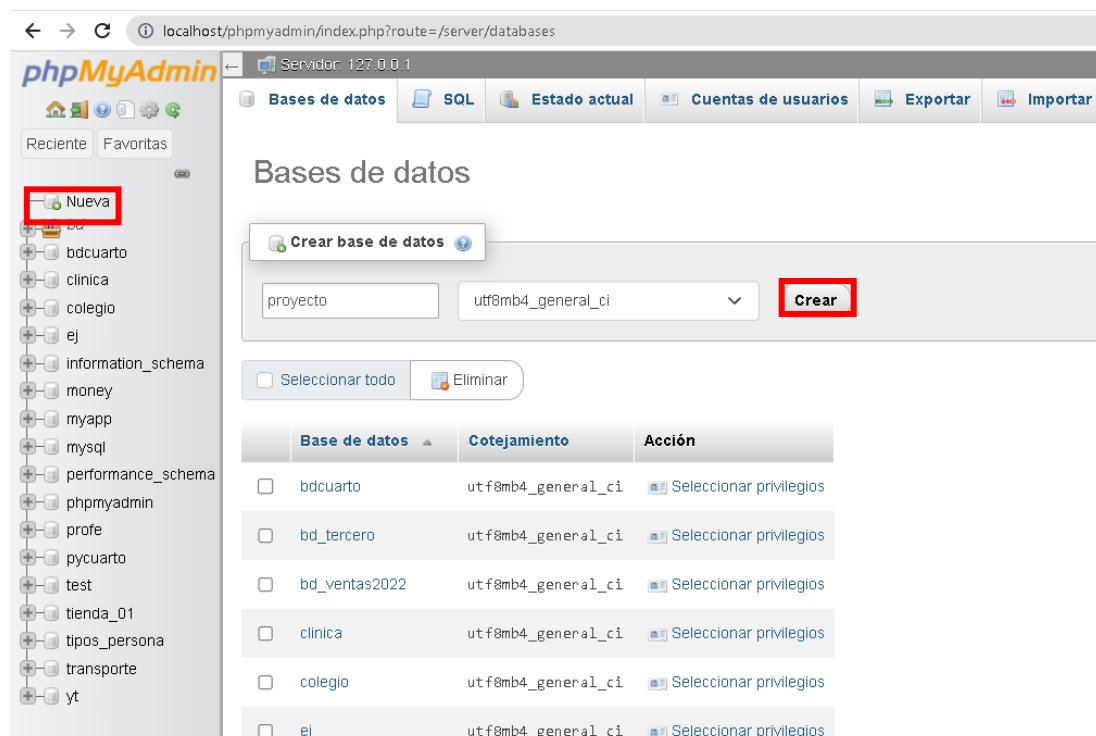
localhost/phpmyadmin/index.php?route=/server/databases

phpMyAdmin

Reciente Favoritas

Nueva
bd
bdcuarto
clinica
colegio
ej
information_schema
money
myapp
mysql
performance_schema
phpmyadmin
profe
pycuarto
test
tienda_01
tipos_persona
transporte
yt

Servidor: 127.0.0.1

Bases de datos | SQL | Estado actual | Cuentas de usuarios | Exportar | Importar

Bases de datos

Crear base de datos

proyecto | utf8mb4_general_ci | Crear

Seleccionar todo | Eliminar

| | Base de datos | Cotejamiento | Acción |
|---|---|---|---|
| | bdcuarto | utf8mb4_general_ci | Seleccionar privilegios |
| | bd_tercero | utf8mb4_general_ci | Seleccionar privilegios |
| | bd_ventas2022 | utf8mb4_general_ci | Seleccionar privilegios |
| | clinica | utf8mb4_general_ci | Seleccionar privilegios |
| | colegio | utf8mb4_general_ci | Seleccionar privilegios |
| | ej | utf8mb4_general_ci | Seleccionar privilegios |